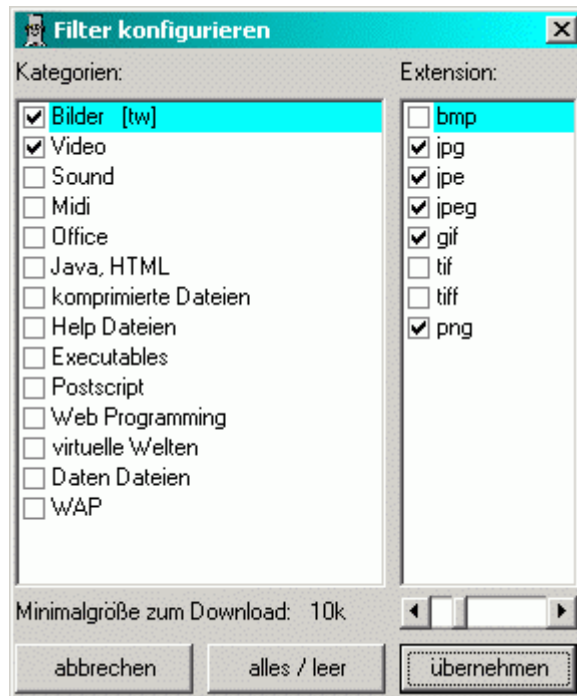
Filter konfigurieren

Kategorien:

☑ Bilder [tw]
☑ Video
☐ Sound
☐ Midi
☐ Office
☐ Java, HTML
☐ komprimierte Dateien
☐ Help Dateien
☐ Executables
☐ Postscript
☐ Web Programming
☐ virtuelle Welten
☐ Daten Dateien
☐ WAP

Extension:

☐ bmp
☑ jpg
☑ jpe
☑ jpeg
☑ gif
☐ tif
☐ tiff
☑ png

Minimalgröße zum Download: 10k

abbrechen
alles / leer
übernehmen